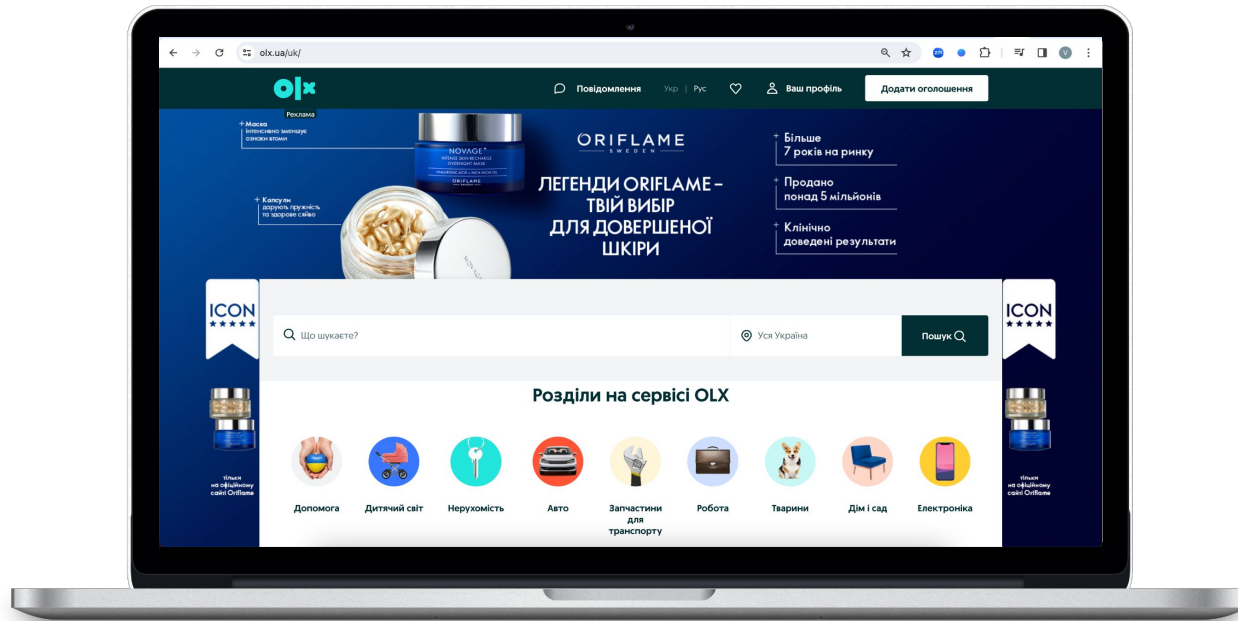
olx.ua/uk/

OLX
Реклама
Повідомлення
Укр | Рус
Ваш профіль
Додати оголошення

+ Маска інтенсивно зменшує ознаки втоми
NOVAGE+
INTENSE SKIN RECHARGE OVERNIGHT MASK
ORIFLAME
+ Капсули дарують пружність та здорове сяйво

ORIFLAME
SWEDEN
ЛЕГЕНДИ ORIFLAME – ТВІЙ ВИБІР ДЛЯ ДОВЕРШЕНОЇ ШКІРИ

+ Більше 7 років на ринку
+ Продано понад 5 мільйонів
+ Клінічно доведені результати

ICON
★★★★★

Що шукаєте?
Уся Україна
Пошук

ICON
★★★★★

тільки на офіційному сайті Oriflame

Розділи на сервісі OLX

Допомога
Дитячий світ
Нерухомість
Авто
Запчастини для транспорту
Робота
Тварини
Дім і сад
Електроніка

тільки на офіційному сайті Oriflame